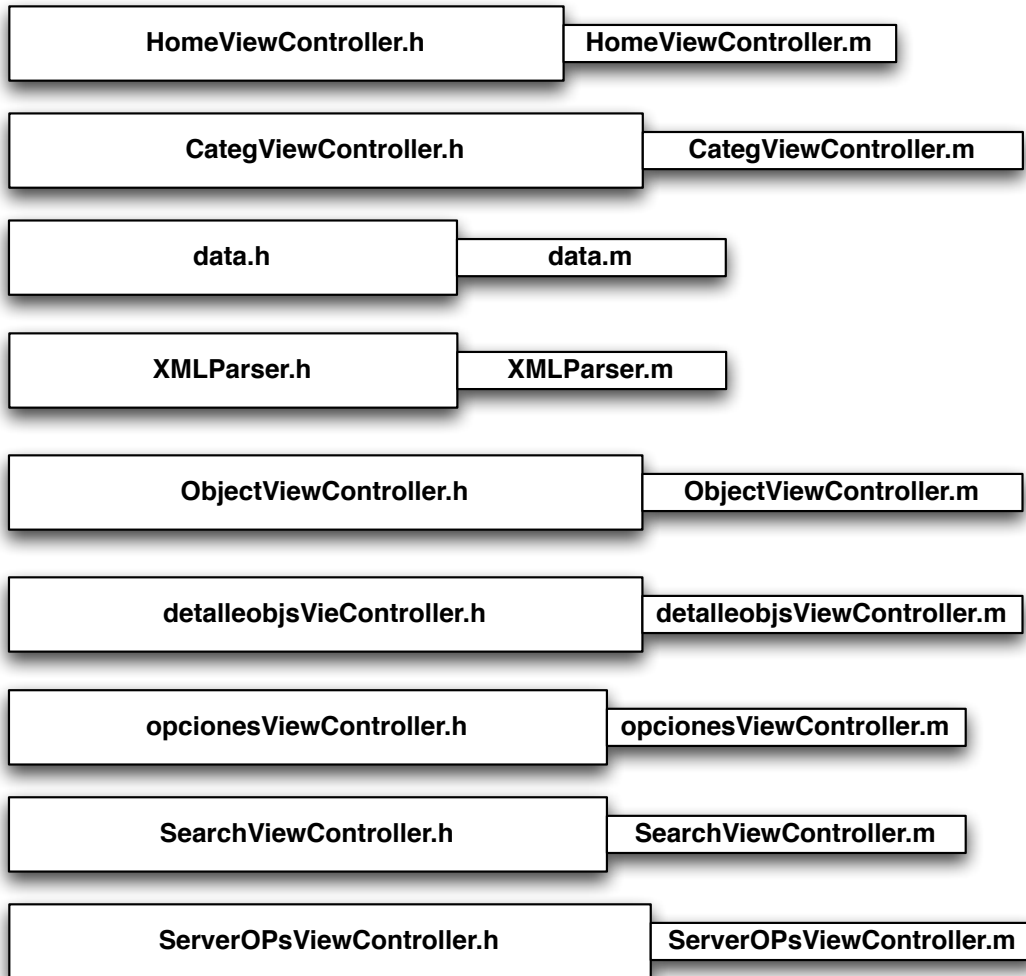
HomeViewController.h
HomeViewController.m

CategViewController.h
CategViewController.m

data.h
data.m

XMLParser.h
XMLParser.m

ObjectViewController.h
ObjectViewController.m

detalleobjsVieController.h
detalleobjsViewController.m

opcionesViewController.h
opcionesViewController.m

SearchViewController.h
SearchViewController.m

ServerOPsViewController.h
ServerOPsViewController.m